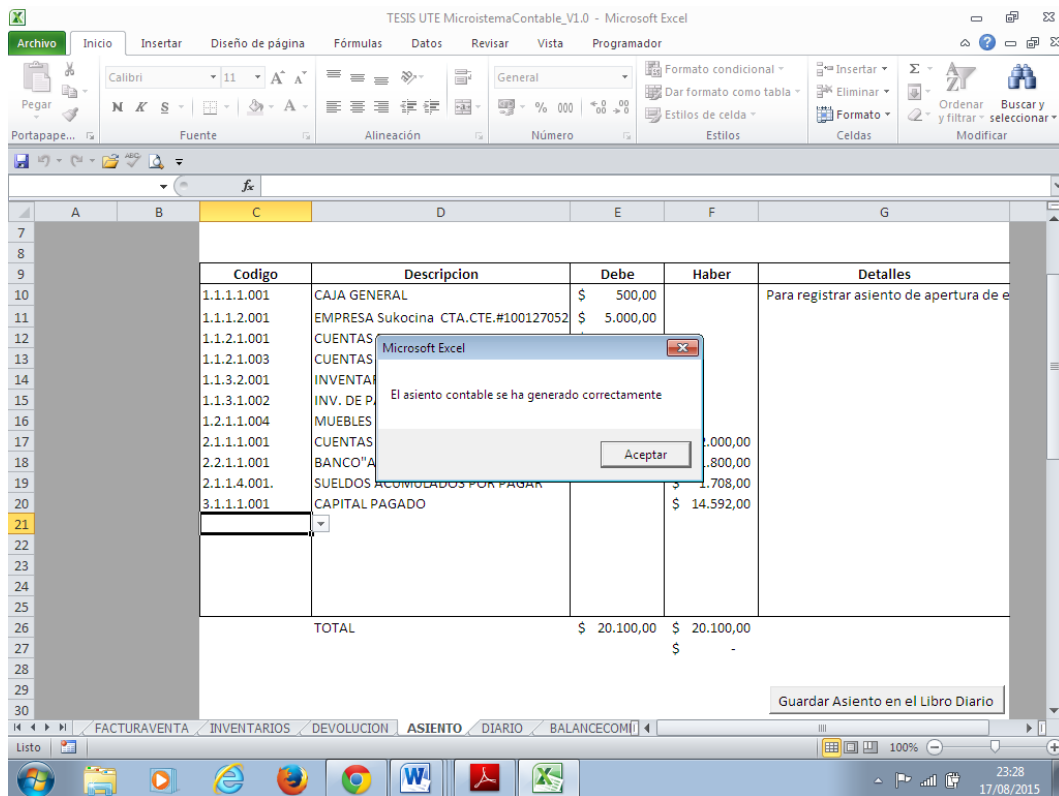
TESIS UTE MicroistemaContable_V1.0 - Microsoft Excel

Archivo | Inicio | Insertar | Diseño de página | Fórmulas | Datos | Revisar | Vista | Programador

Pegar | Calibri | 11 | N K S | Portapape... | Fuente | Alineación | General | % 000 | Número | Formato condicional | Dar formato como tabla | Estilos de celda | Estilos | Insertar | Eliminar | Formato | Celdas | Σ | Ordenar y filtrar | Buscar y seleccionar | Modificar

$f_x$

| | A | B | C | D | E | F | G |
|---|---|---|---|---|---|---|---|
| 7 | | | | | | | |
| 8 | | | | | | | |
| 9 | | | Codigo | Descripcion | Debe | Haber | Detalles |
| 10 | | | 1.1.1.1.001 | CAJA GENERAL | $ 500,00 | | Para registrar asiento de apertura de e |
| 11 | | | 1.1.1.2.001 | EMPRESA Sukocina CTA.CTE.#100127052 | $ 5.000,00 | | |
| 12 | | | 1.1.2.1.001 | CUENTAS | | | |
| 13 | | | 1.1.2.1.003 | CUENTAS | | | |
| 14 | | | 1.1.3.2.001 | INVENTAI | | | |
| 15 | | | 1.1.3.1.002 | INV. DE P | | | |
| 16 | | | 1.2.1.1.004 | MUEBLES | | | |
| 17 | | | 2.1.1.1.001 | CUENTAS | | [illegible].000,00 | |
| 18 | | | 2.2.1.1.001 | BANCO"A | | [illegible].800,00 | |
| 19 | | | 2.1.1.4.001. | SUELDOS ACUMULADOS POR PAGAR | | $ 1.708,00 | |
| 20 | | | 3.1.1.1.001 | CAPITAL PAGADO | | $ 14.592,00 | |
| 21 | | | | | | | |
| 22 | | | | | | | |
| 23 | | | | | | | |
| 24 | | | | | | | |
| 25 | | | | | | | |
| 26 | | | | TOTAL | $ 20.100,00 | $ 20.100,00 | |
| 27 | | | | | | $ - | |
| 28 | | | | | | | |
| 29 | | | | | | | Guardar Asiento en el Libro Diario |
| 30 | | | | | | | |

Microsoft Excel

El asiento contable se ha generado correctamente

Aceptar

FACTURAVENTA | INVENTARIOS | DEVOLUCION | ASIENTO | DIARIO | BALANCECOM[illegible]

Listo | 100%

23:28
17/08/2015